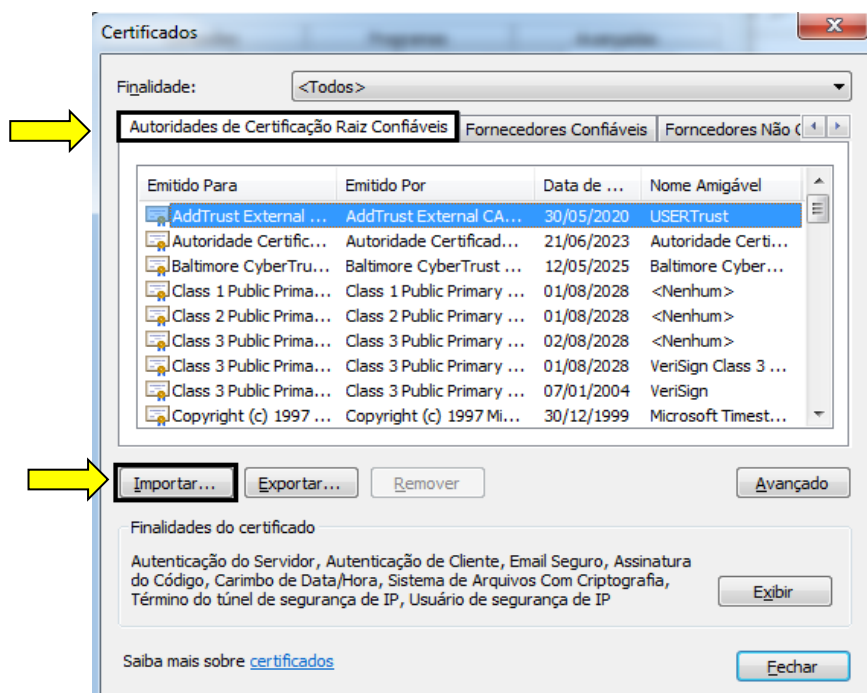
Certificados

Finalidade: <Todos>

Autoridades de Certificação Raiz Confiáveis | Fornecedores Confiáveis | Forncedores Não C

| Emitido Para | Emitido Por | Data de ... | Nome Amigável |
|---|---|---|---|
| AddTrust External ... | AddTrust External CA... | 30/05/2020 | USERTrust |
| Autoridade Certific... | Autoridade Certificad... | 21/06/2023 | Autoridade Certi... |
| Baltimore CyberTru... | Baltimore CyberTrust ... | 12/05/2025 | Baltimore Cyber... |
| Class 1 Public Prima... | Class 1 Public Primary ... | 01/08/2028 | <Nenhum> |
| Class 2 Public Prima... | Class 2 Public Primary ... | 01/08/2028 | <Nenhum> |
| Class 3 Public Prima... | Class 3 Public Primary ... | 02/08/2028 | <Nenhum> |
| Class 3 Public Prima... | Class 3 Public Primary ... | 01/08/2028 | VeriSign Class 3 ... |
| Class 3 Public Prima... | Class 3 Public Primary ... | 07/01/2004 | VeriSign |
| Copyright (c) 1997 ... | Copyright (c) 1997 Mi... | 30/12/1999 | Microsoft Timest... |

Importar... | Exportar... | Remover | Avançado

Finalidades do certificado

Autenticação do Servidor, Autenticação de Cliente, Email Seguro, Assinatura do Código, Carimbo de Data/Hora, Sistema de Arquivos Com Criptografia, Término do túnel de segurança de IP, Usuário de segurança de IP

Exibir

Saiba mais sobre certificados

Fechar